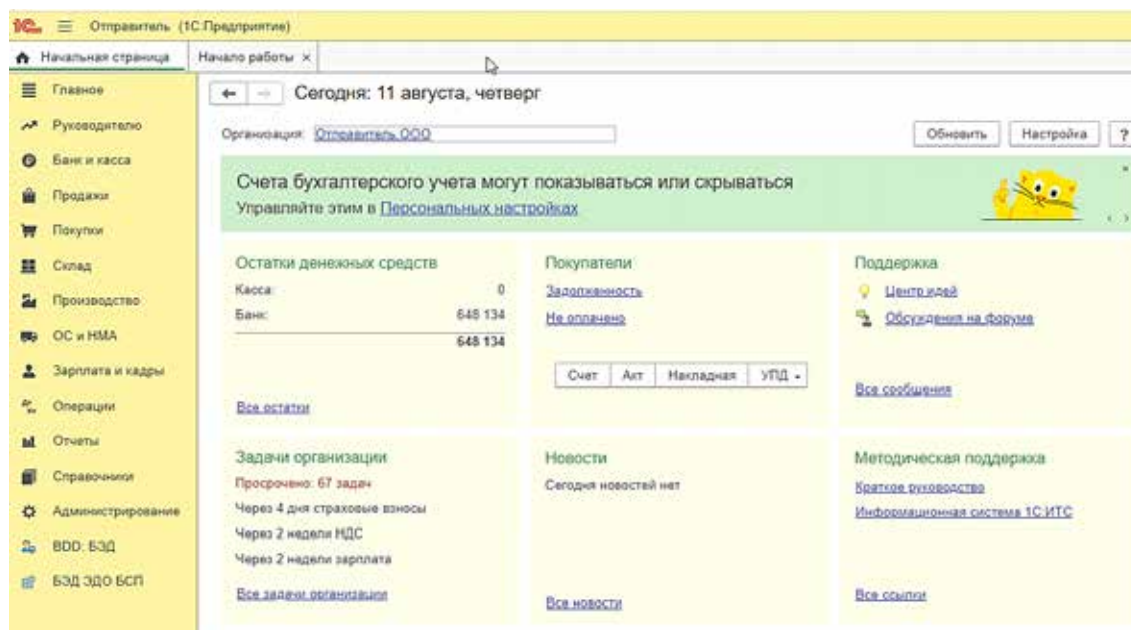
1С Отправитель (1С:Предприятие)

Начальная страница | Начало работы ×

Главное
Руководителю
Банк и касса
Продажи
Покупки
Склад
Производство
ОС и НМА
Зарплата и кадры
Операции
Отчеты
Справочники
Администрирование
BDD: БЭД
БЭД ЭДО БСП

Сегодня: 11 августа, четверг

Организация: Отправитель ООО

Обновить | Настройка | ?

Счета бухгалтерского учета могут показываться или скрываться
Управляйте этим в Персональных настройках

Остатки денежных средств
Касса: 0
Банк: 648 134
648 134
Все остатки

Покупатели
Задолженность
Не оплачено
Счет | Акт | Накладная | УПД

Поддержка
Центр идей
Обсуждения на форуме
Все сообщения

Задачи организации
Просрочено: 67 задач
Через 4 дня страховые взносы
Через 2 недели НДС
Через 2 недели зарплата
Все задачи организации

Новости
Сегодня новостей нет
Все новости

Методическая поддержка
Краткое руководство
Информационная система 1С:ИТС
Все ссылки